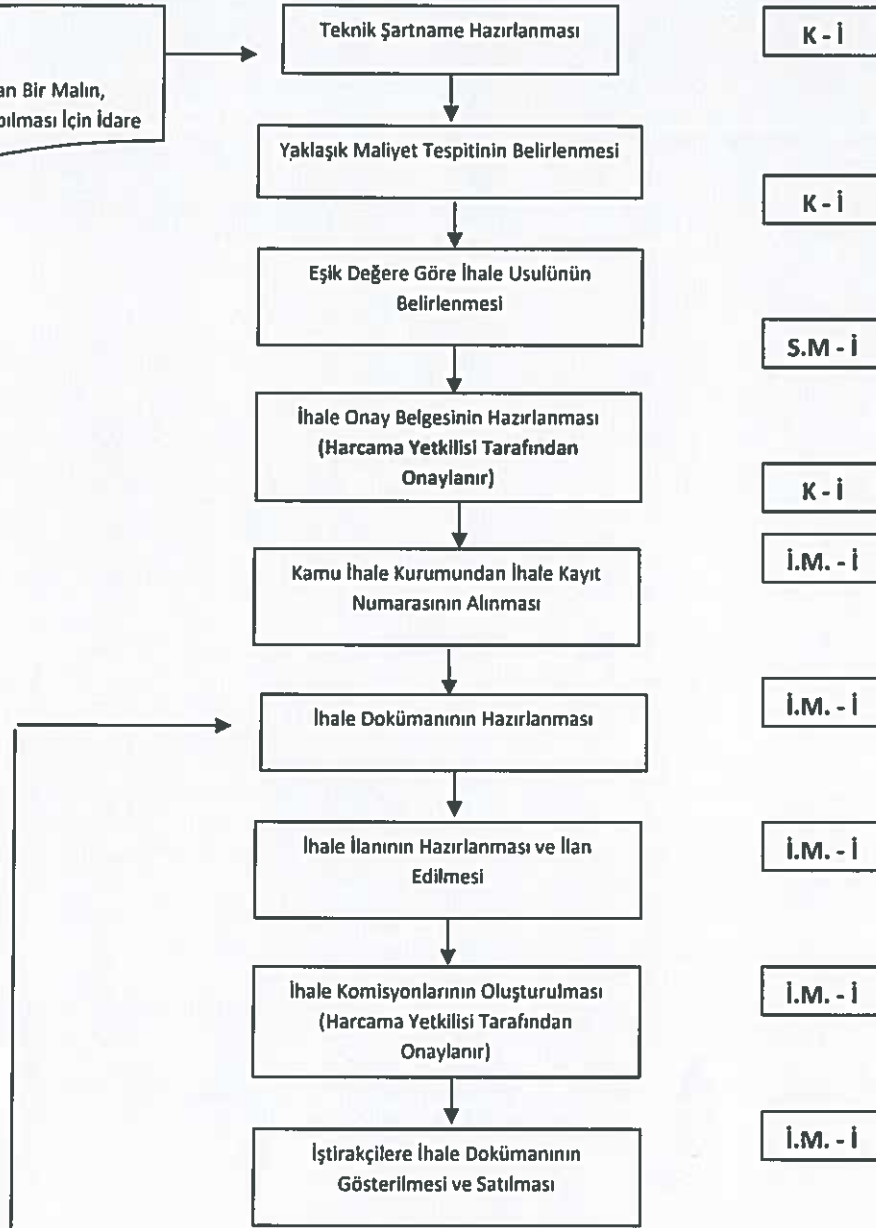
an Bir Malın,
pılması İçin İdare

Teknik Şartname Hazırlanması

K - İ

Yaklaşık Maliyet Tespitinin Belirlenmesi

K - İ

Eşik Değere Göre İhale Usulünün Belirlenmesi

S.M - İ

İhale Onay Belgesinin Hazırlanması (Harcama Yetkilisi Tarafından Onaylanır)

K - İ

Kamu İhale Kurumundan İhale Kayıt Numarasının Alınması

İ.M. - İ

İhale Dokümanının Hazırlanması

İ.M. - İ

İhale İlanının Hazırlanması ve İlan Edilmesi

İ.M. - İ

İhale Komisyonlarının Oluşturulması (Harcama Yetkilisi Tarafından Onaylanır)

İ.M. - İ

İştirakçilere İhale Dokümanının Gösterilmesi ve Satılması

İ.M. - İ